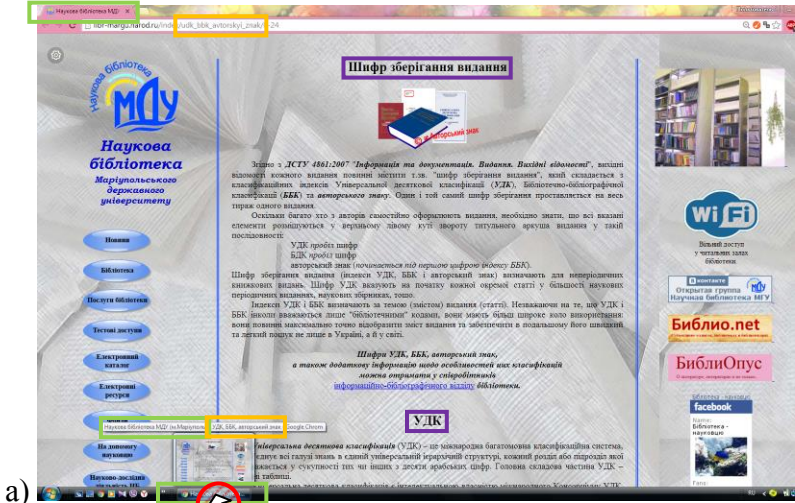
Наукова бібліотека МДУ ×

lib-mariupol.narod.ru/index/udk_bbk_avtorskyi_znak/0-24

Наукова бібліотека МДУ

Наукова бібліотека Маріупольського державного університету

Новини
Бібліотека
Послуги бібліотеки
Тестові доступи
Електронний каталог
Електронні ресурси
На допомогу науковцю
Науково-дослідна діяльність НБ

Шифр зберігання видання

Згідно з ДСТУ 4861:2007 "Інформація та документація. Видання. Вихідні відомості", вихідні відомості кожного видання повинні містити т.зв. "шифр зберігання видання", який складається з класифікаційних індексів Універсальної десяткової класифікації (УДК), Бібліотечно-бібліографічної класифікації (ББК) та авторського знаку. Один і той самий шифр зберігання проставляється на весь тираж одного видання.

Оскільки багато хто з авторів самостійно оформлюють видання, необхідно знати, що всі вказані елементи розміщуються у верхньому лівому куті звороту титульного аркуша видання у такій послідовності:

УДК пробіл шифр
ББК пробіл шифр
авторський знак (починається під першою цифрою індексу ББК).

Шифр зберігання видання (індекси УДК, ББК і авторський знак) визначають для неперіодичних книжкових видань. Шифр УДК вказують на початку кожної окремої статті у більшості наукових періодичних виданнях, наукових збірниках, тощо.

Індекси УДК і ББК визначають за темою (змістом) видання (статті). Незважаючи на те, що УДК і ББК інколи вважаються лише "бібліотечними" кодами, вони мають більш широке коло використання: вони повинні максимально точно відобразити зміст видання та забезпечити в подальшому його швидкий та легкий пошук не лише в Україні, а й у світі.

Шифри УДК, ББК, авторський знак,
а також додаткову інформацію щодо особливостей цих класифікацій
можна отримати у співробітників
інформаційно-бібліографічного відділу бібліотеки.

УДК

Універсальна десяткова класифікація (УДК) – це міжнародна багатомовна класифікаційна система, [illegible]єднує всі галузі знань в єдиній універсальній ієрархічній структурі, кожний розділ або підрозділ якої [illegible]жається у сукупності тих чи інших з десяти арабських цифр. Головна складова частина УДК – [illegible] таблиці.

Наукова бібліотека МДУ (м.Маріуполь...
УДК, ББК, авторський знак - Google Chrome

Вільний доступ у читальних залах бібліотеки

ВКонтакте
Открытая группа Научная библиотека МГУ

Библио.net

БиблиОпус

facebook
Наукова бібліотека МДУ

а)